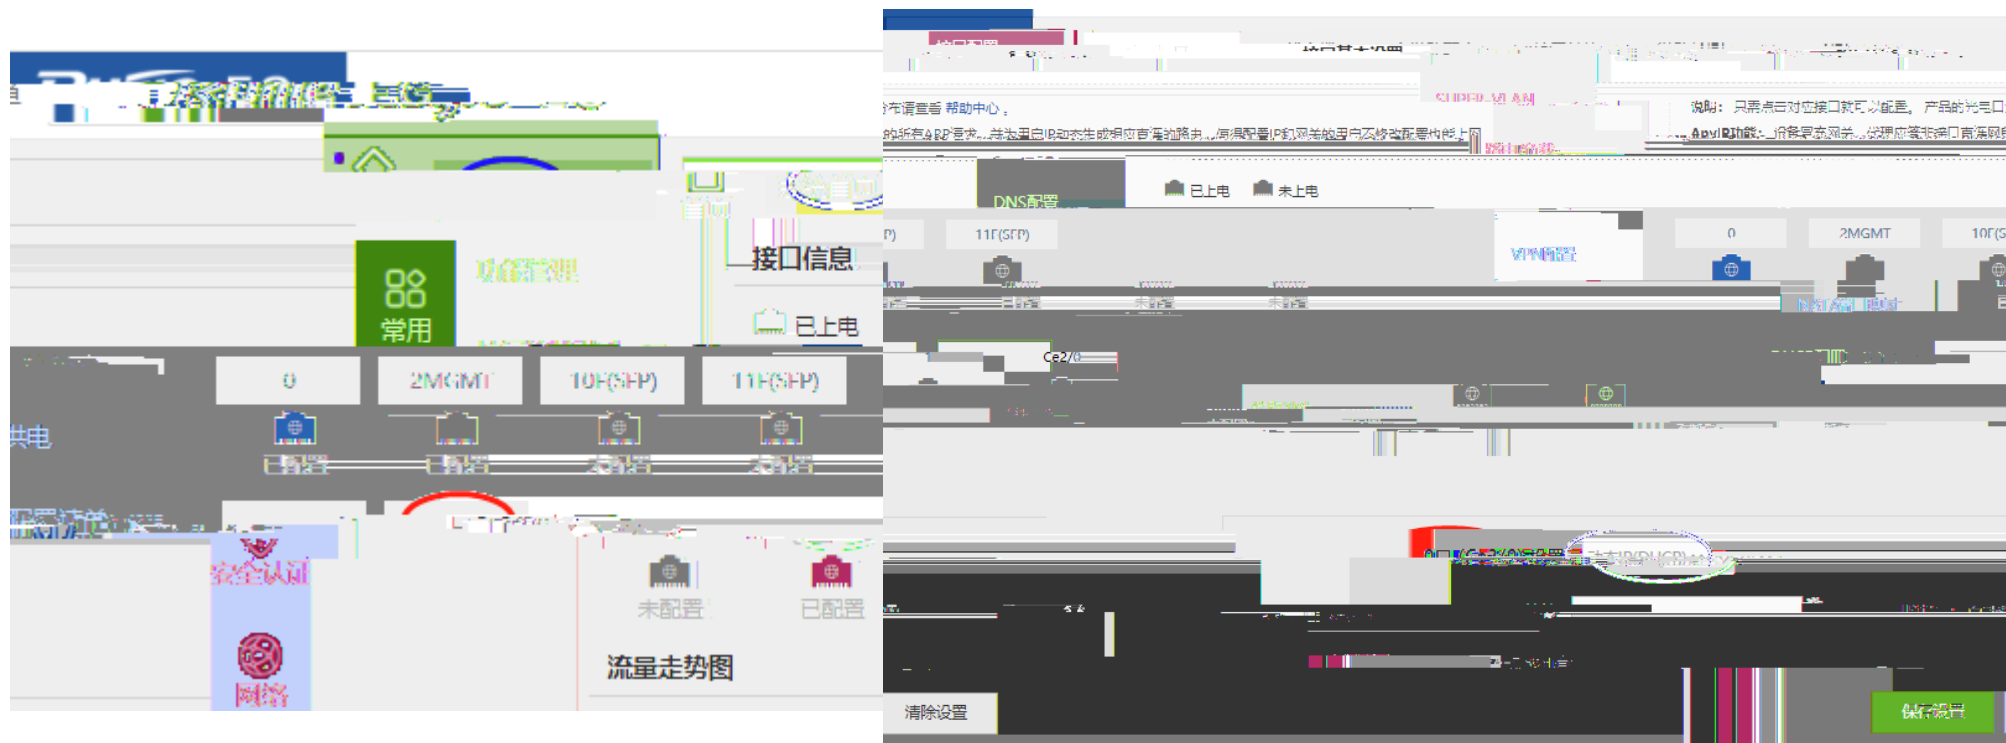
常用

接口信息

已上电

0

2MGMT

10F(SFP)

11F(SFP)

已配置

已配置

未配置

未配置

安全认证

网络

未配置

已配置

流量走势图

帮助中心。

说明：只需点击对应接口就可以配置。

DNS配置

已上电

未上电

11F(SFP)

VPN配置

0

2MGMT

Ge2/0

清除设置

保存设置